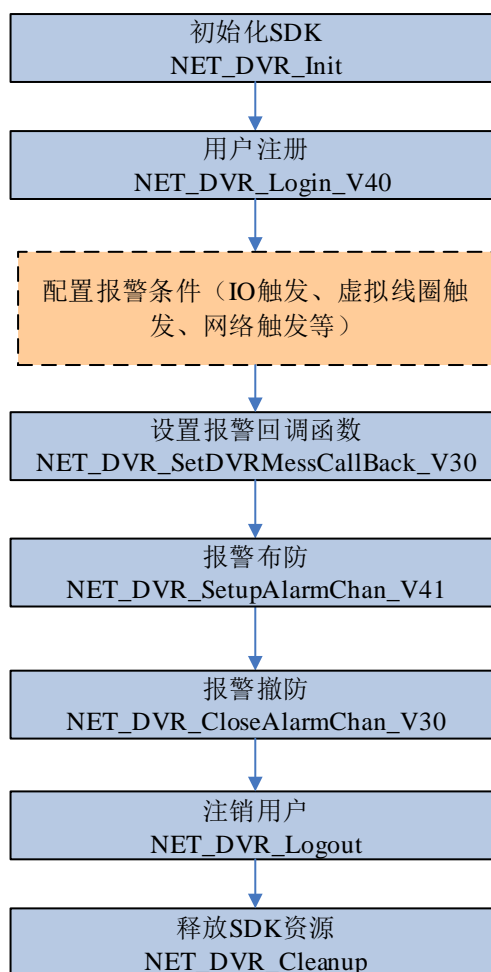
初始化SDK
NET_DVR_Init

用户注册
NET_DVR_Login_V40

配置报警条件（IO触发、虚拟线圈触发、网络触发等）

设置报警回调函数
NET_DVR_SetDVRMessCallBack_V30

报警布防
NET_DVR_SetupAlarmChan_V41

报警撤防
NET_DVR_CloseAlarmChan_V30

注销用户
NET_DVR_Logout

释放SDK资源
NET_DVR_Cleanup